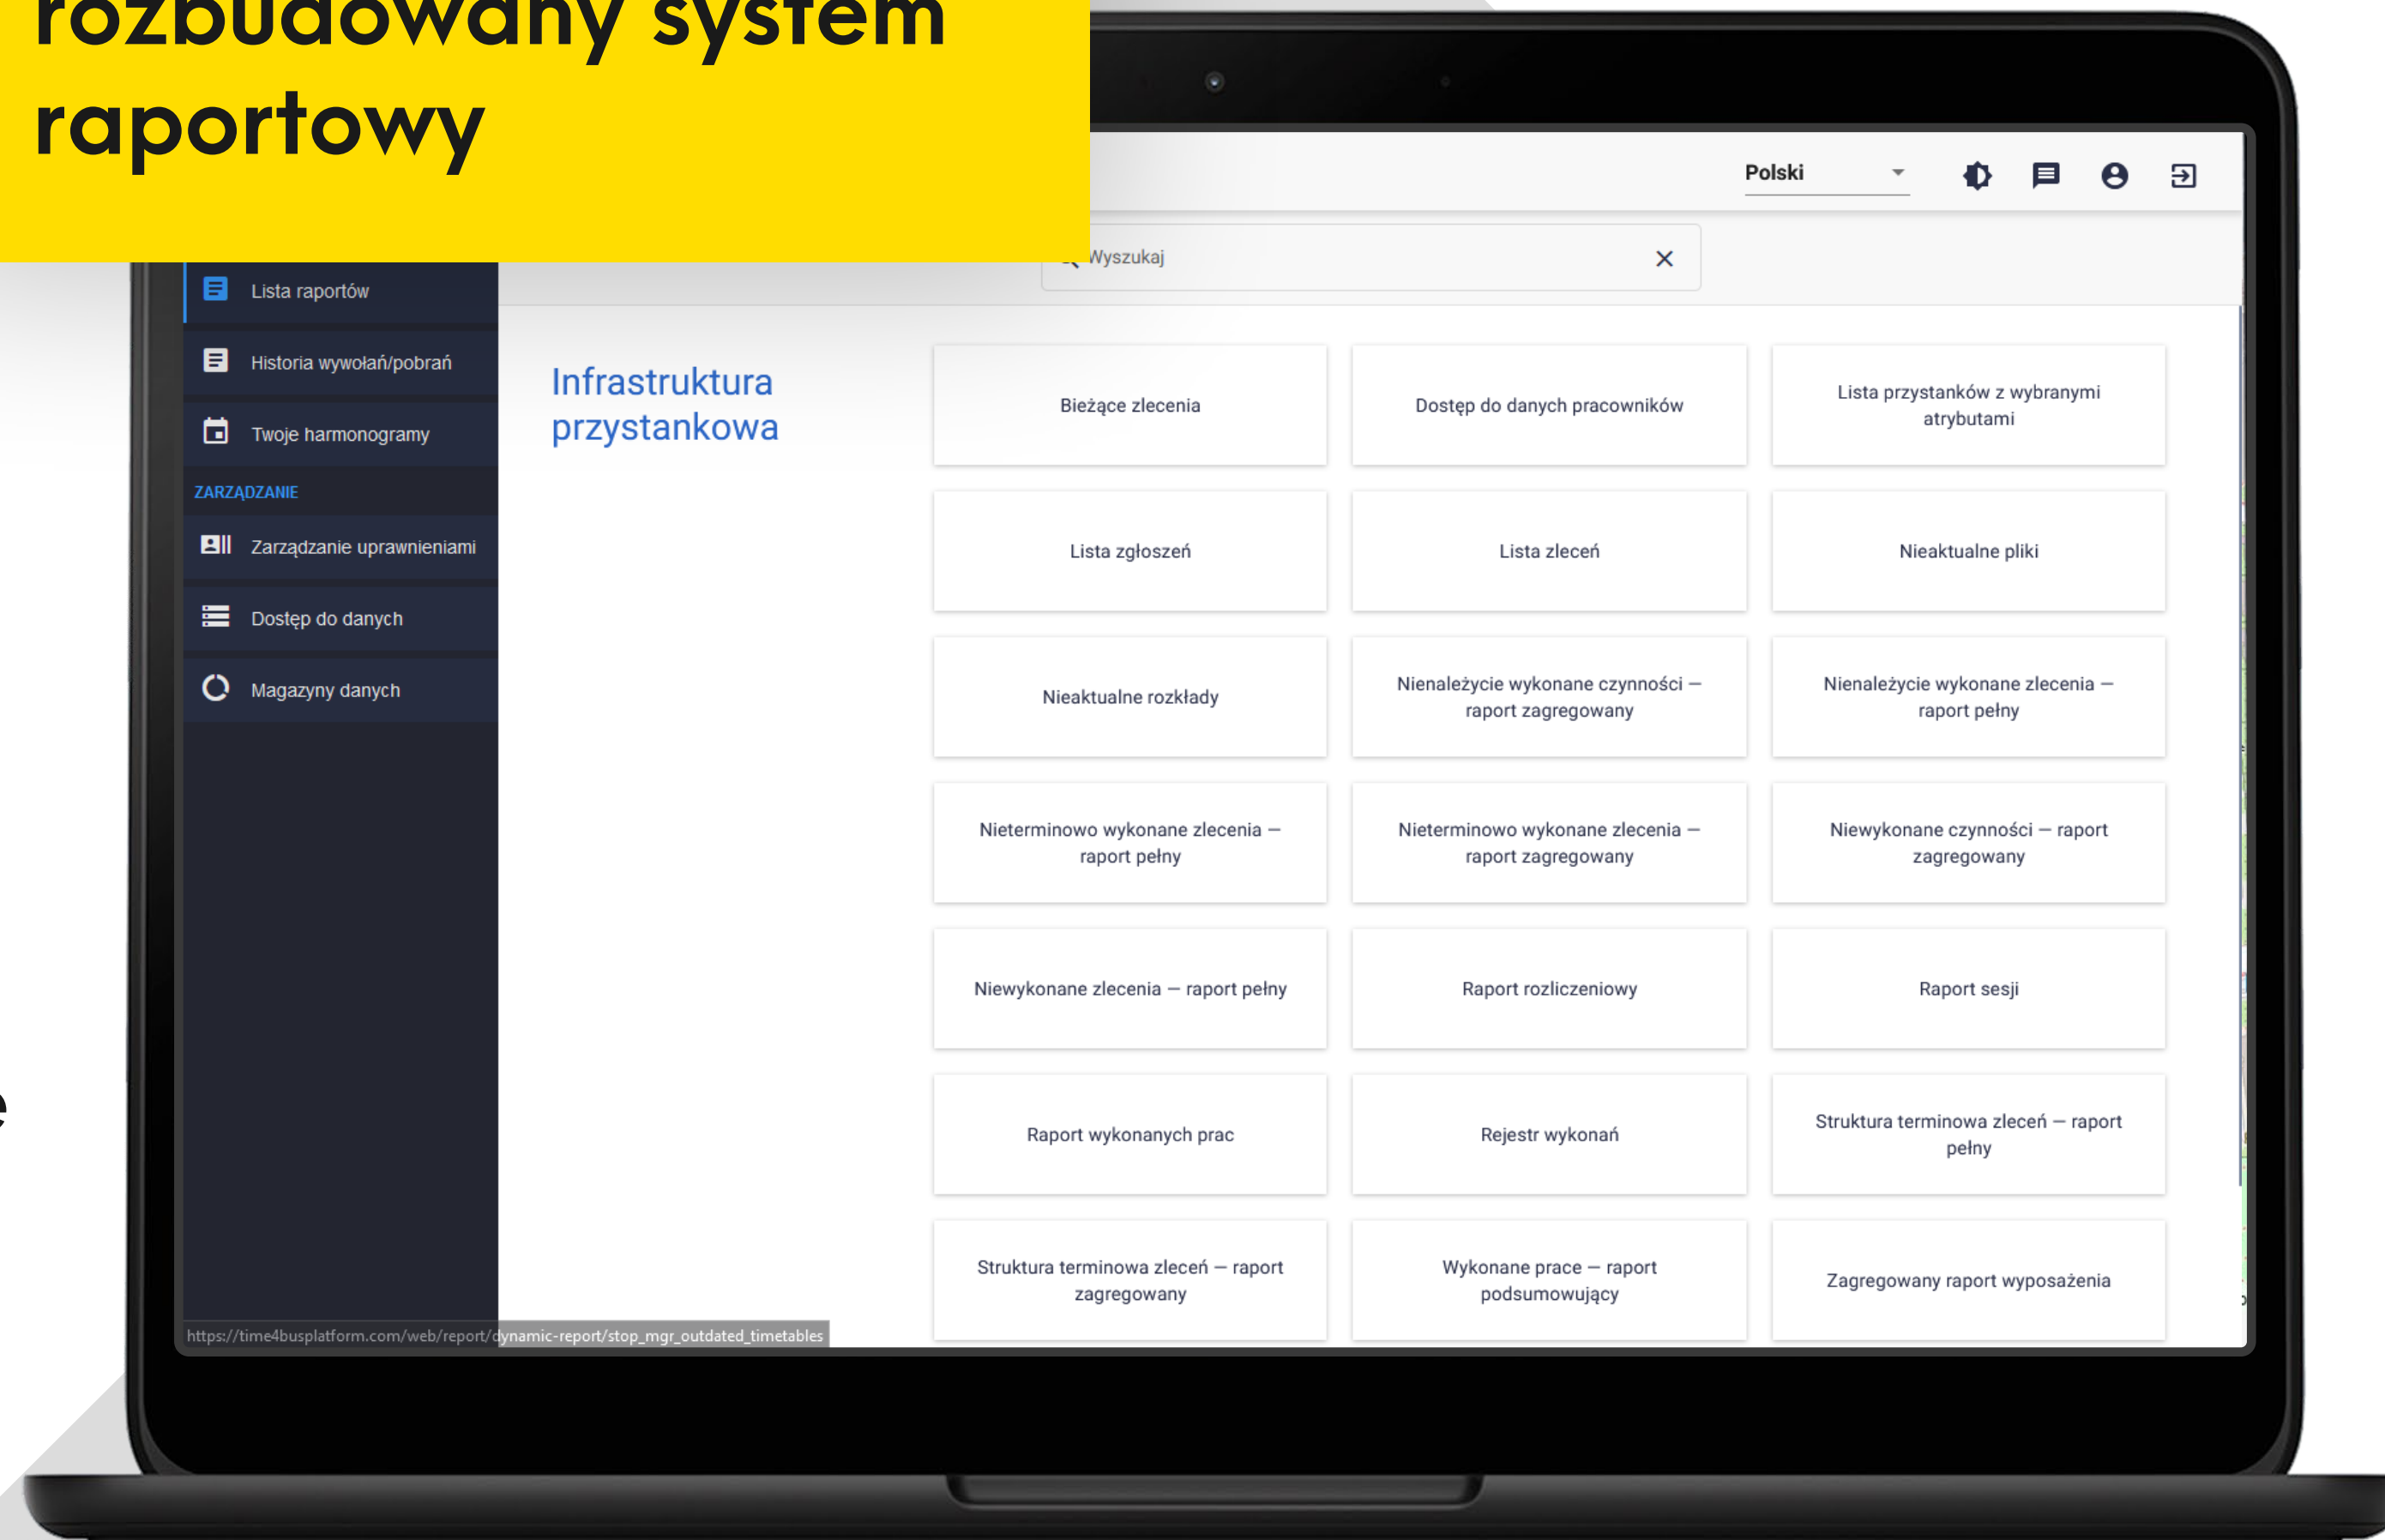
rozbudowany system raportowy

Polski

Wyszukaj

Lista raportów

Historia wywołań/pobrań

Twoje harmonogramy

ZARZĄDZANIE

Zarządzanie uprawnieniami

Dostęp do danych

Magazyny danych

Infrastruktura przystankowa

Bieżące zlecenia

Dostęp do danych pracowników

Lista przystanków z wybranymi atrybutami

Lista zgłoszeń

Lista zleceń

Nieaktualne pliki

Nieaktualne rozkłady

Nienależycie wykonane czynności – raport zagregowany

Nienależycie wykonane zlecenia – raport pełny

Nieterminowo wykonane zlecenia – raport pełny

Nieterminowo wykonane zlecenia – raport zagregowany

Niewykonane czynności – raport zagregowany

Niewykonane zlecenia – raport pełny

Raport rozliczeniowy

Raport sesji

Raport wykonanych prac

Rejestr wykonań

Struktura terminowa zleceń – raport pełny

Struktura terminowa zleceń – raport zagregowany

Wykonane prace – raport podsumowujący

Zagregowany raport wyposażenia

https://time4busplatform.com/web/report/dynamic-report/stop_mgr_outdated_timetables